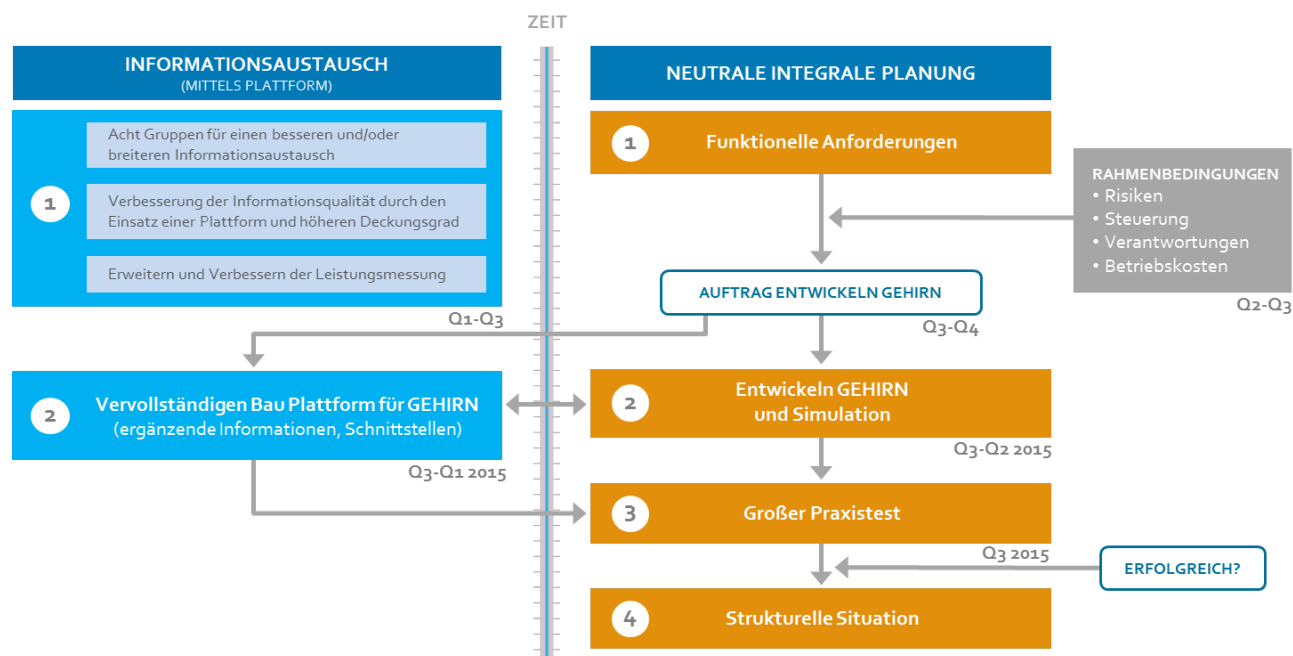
ZEIT

INFORMATIONSAUSTAUSCH
(MITTELS PLATTFORM)

1

Acht Gruppen für einen besseren und/oder breiteren Informationsaustausch

Verbesserung der Informationsqualität durch den Einsatz einer Plattform und höheren Deckungsgrad

Erweitern und Verbessern der Leistungsmessung

Q1-Q3

2 Vervollständigen Bau Plattform für GEHIRN
(ergänzende Informationen, Schnittstellen)

Q3-Q1 2015

NEUTRALE INTEGRALE PLANUNG

1 Funktionelle Anforderungen

RAHMENBEDINGUNGEN
• Risiken
• Steuerung
• Verantwortungen
• Betriebskosten

Q2-Q3

AUFTRAG ENTWICKELN GEHIRN

Q3-Q4

2 Entwickeln GEHIRN und Simulation

Q3-Q2 2015

3 Großer Praxistest

Q3 2015

ERFOLGREICH?

4 Strukturelle Situation